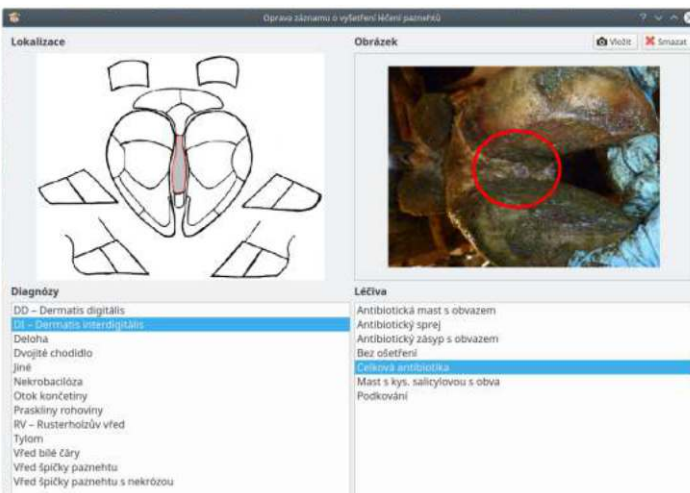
Oprava záznamu o vyšetření léčení paznehtů

? ˅ ^ ×

Lokalizace

Obrázek

Vložit

Smazat

Diagnózy

DD – Dermatis digitális
DI – Dermatis interdigitális
Deloha
Dvojité chodidlo
Jiné
Nekrobacilóza
Otok končetiny
Praskliny rohoviny
RV – Rusterholzův vřed
Tylom
Vřed bílé čáry
Vřed špičky paznehtu
Vřed špičky paznehtu s nekrózou

Léčiva

Antibiotická mast s obvazem
Antibiotický sprej
Antibiotický zásyp s obvazem
Bez ošetření
Celková antibiotika
Mast s kys. salicylovou s obva
Podkování